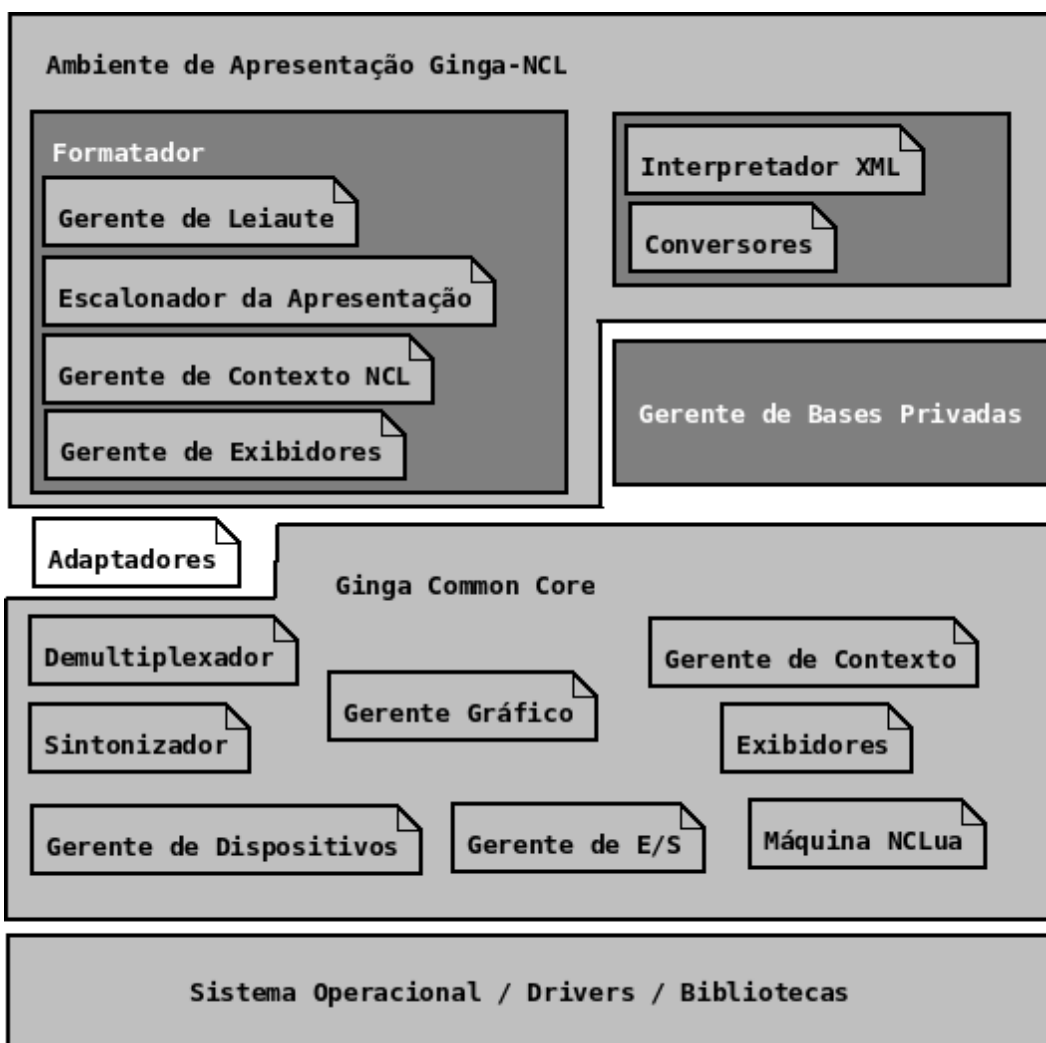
Ambiente de Apresentação Ginga-NCL

Formatador

Gerente de Leiaute

Escalonador da Apresentação

Gerente de Contexto NCL

Gerente de Exibidores

Interpretador XML

Conversores

Gerente de Bases Privadas

Adaptadores

Ginga Common Core

Demultiplexador

Gerente de Contexto

Gerente Gráfico

Sintonizador

Exibidores

Gerente de Dispositivos

Gerente de E/S

Máquina NCLua

Sistema Operacional / Drivers / Bibliotecas